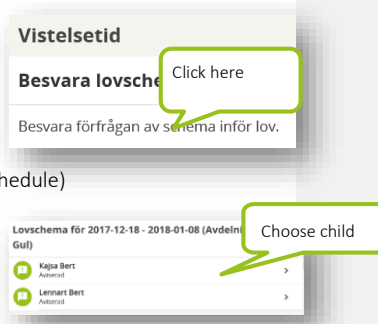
Vistelsetid

Besvara lovschem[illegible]

Click here

Besvara förfrågan av schema inför lov.

hedule)

Lovschema för 2017-12-18 - 2018-01-08 (Avdeln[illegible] Gul)

Choose child

Kajsa Bert
Avbesrad

Lennart Bert
Avbesrad